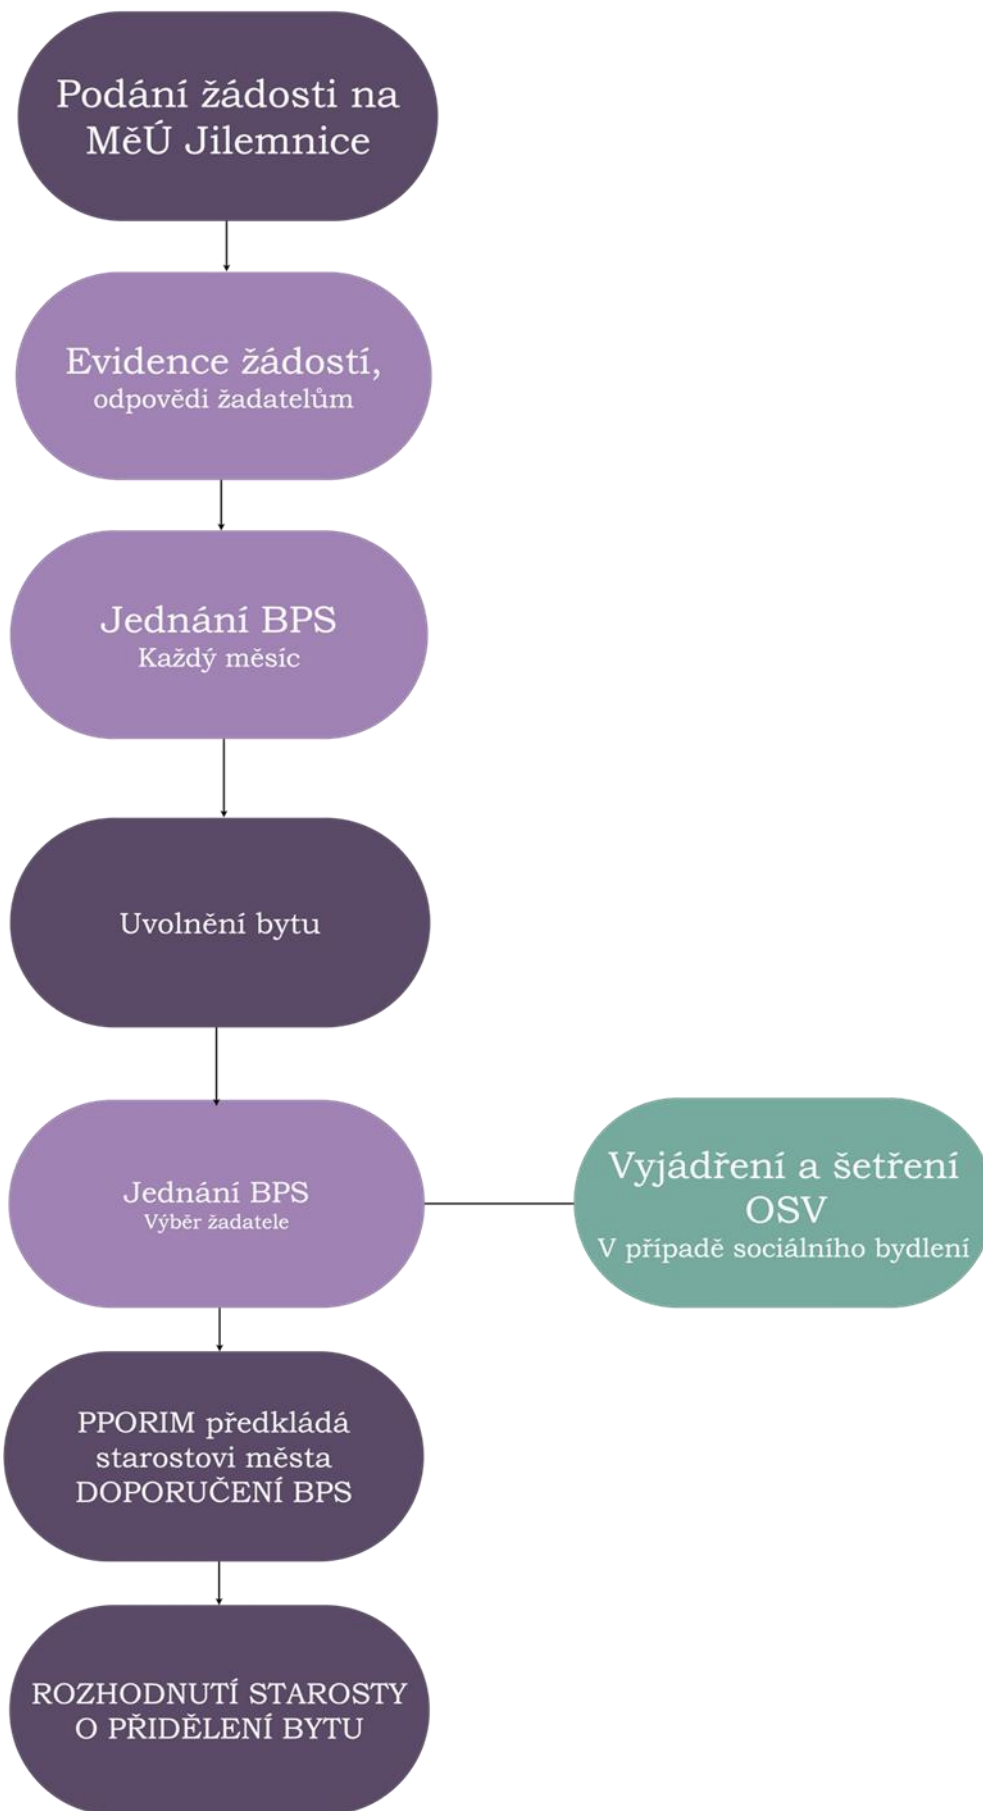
Podání žádosti na MěÚ Jilemnice

Evidence žádostí,
odpovědi žadatelům

Jednání BPS
Každý měsíc

Uvolnění bytu

Jednání BPS
Výběr žadatele

Vyjádření a šetření OSV
V případě sociálního bydlení

PPORIM předkládá starostovi města DOPORUČENÍ BPS

ROZHODNUTÍ STAROSTY O PŘIDĚLENÍ BYTU